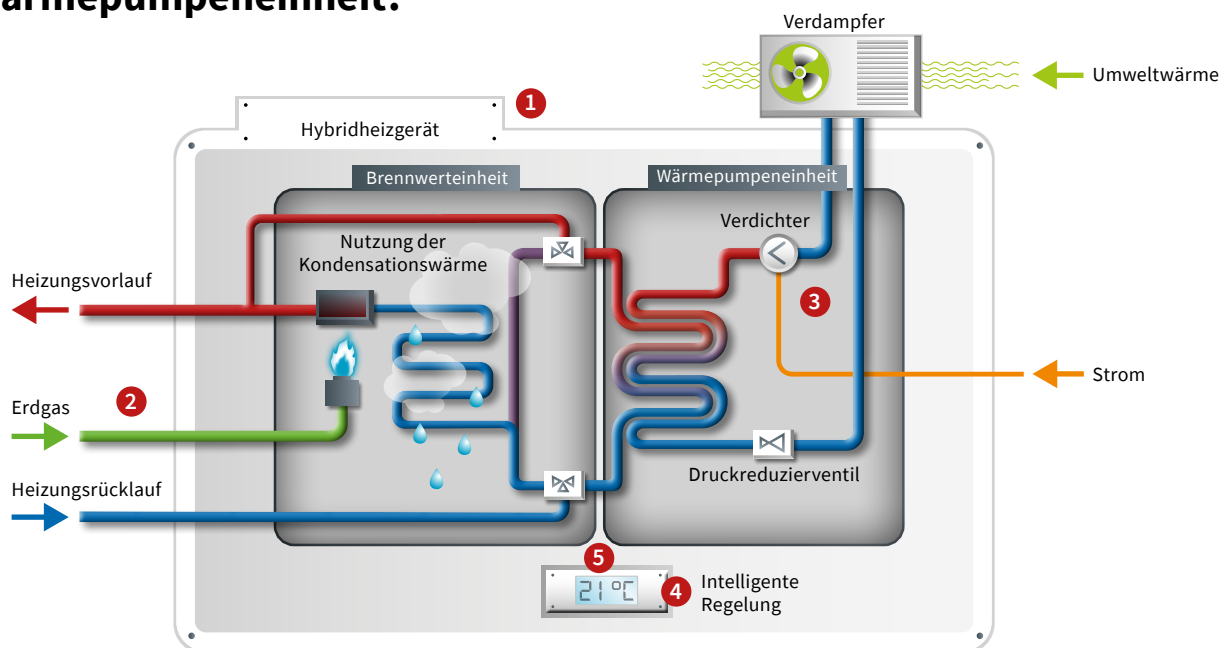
ärmepumpeneinheit:

Verdampfer

Umweltwärme

1

Hybridheizgerät

Brennwerteinheit

Wärmepumpeneinheit

Verdichter

Nutzung der Kondensationswärme

Heizungsvorlauf

3

Strom

Erdgas

2

Druckreduzierventil

Heizungsrücklauf

5

21°C

4

Intelligente Regelung